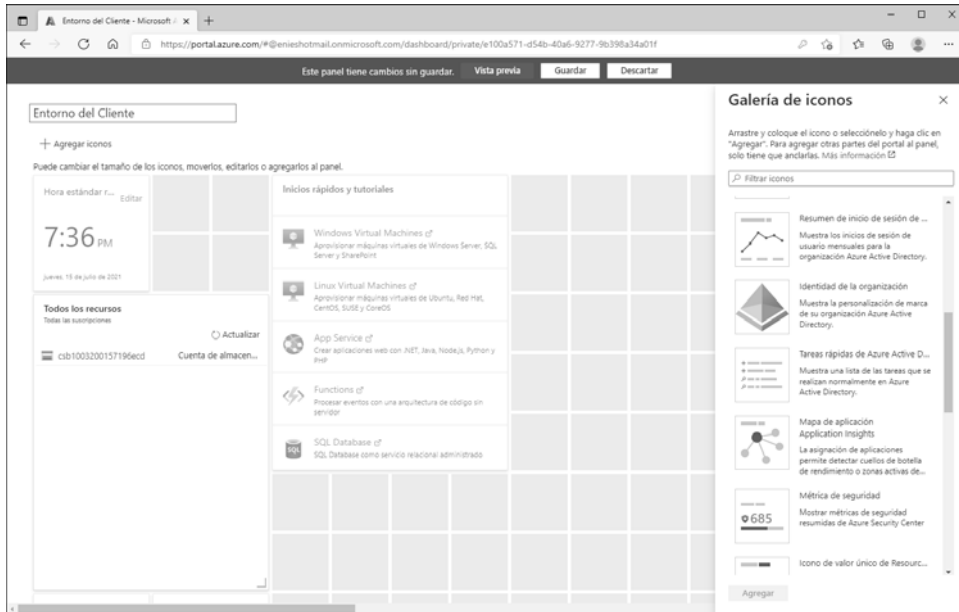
Entorno del Cliente - Microsoft A ×
+
https://portal.azure.com/#@enieshotmail.onmicrosoft.com/dashboard/private/e100a571-d54b-40a6-9277-9b398a34a01f

Este panel tiene cambios sin guardar. Vista previa Guardar Descartar

Entorno del Cliente

+ Agregar iconos

Puede cambiar el tamaño de los iconos, moverlos, editarlos o agregarlos al panel.

Hora estándar r... Editar

7:36 PM

jueves, 15 de julio de 2021

Todos los recursos
Todas las suscripciones

Actualizar

csb1003200157196ecd Cuenta de almacen...

Inicios rápidos y tutoriales

Windows Virtual Machines
Aprovisionar máquinas virtuales de Windows Server, SQL Server y SharePoint

Linux Virtual Machines
Aprovisionar máquinas virtuales de Ubuntu, Red Hat, CentOS, SUSE y CoreOS

App Service
Crear aplicaciones web con .NET, Java, Node.js, Python y PHP

Functions
Procesar eventos con una arquitectura de código sin servidor

SQL Database
SQL Database como servicio relacional administrado

Galería de iconos ×

Arrastre y coloque el icono o selecciónelo y haga clic en "Agregar". Para agregar otras partes del portal al panel, solo tiene que anclarlas. Más información

Filtrar iconos

Resumen de inicio de sesión de ...
Muestra los inicios de sesión de usuario mensuales para la organización Azure Active Directory.

Identidad de la organización
Muestra la personalización de marca de su organización Azure Active Directory.

Tareas rápidas de Azure Active D...
Muestra una lista de las tareas que se realizan normalmente en Azure Active Directory.

Mapa de aplicación
Application Insights
La asignación de aplicaciones permite detectar cuellos de botella de rendimiento o zonas activas de...

Métrica de seguridad
685
Mostrar métricas de seguridad resumidas de Azure Security Center

Icono de valor único de Resourc...

Agregar